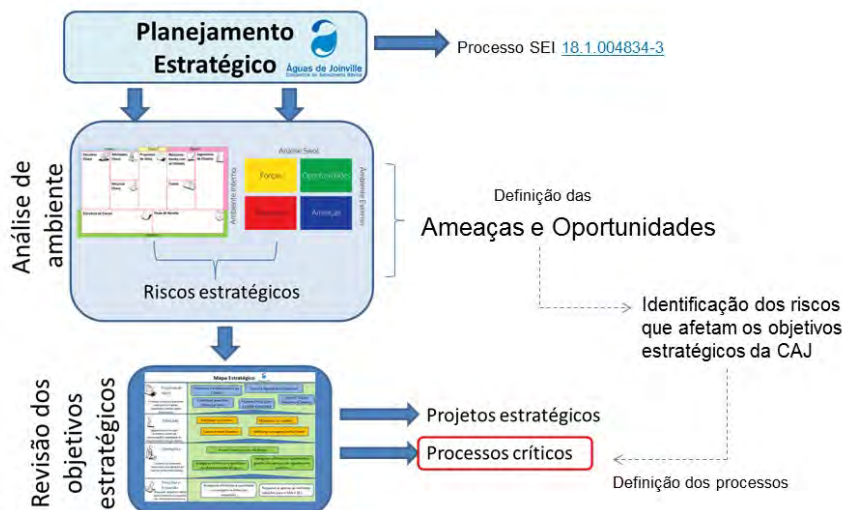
Planejamento Estratégico

Águas de Joinville
Companhia de Saneamento Básico

Processo SEI 18.1.004834-3

Análise de ambiente

Análise Swot

Forças

Oportunidades

Fraquezas

Ameaças

Ambiente Interno

Ambiente Externo

Riscos estratégicos

Definição das

Ameaças e Oportunidades

Identificação dos riscos que afetam os objetivos estratégicos da CAJ

Revisão dos objetivos estratégicos

Mapa Estratégico

Projetos estratégicos

Processos críticos

Definição dos processos